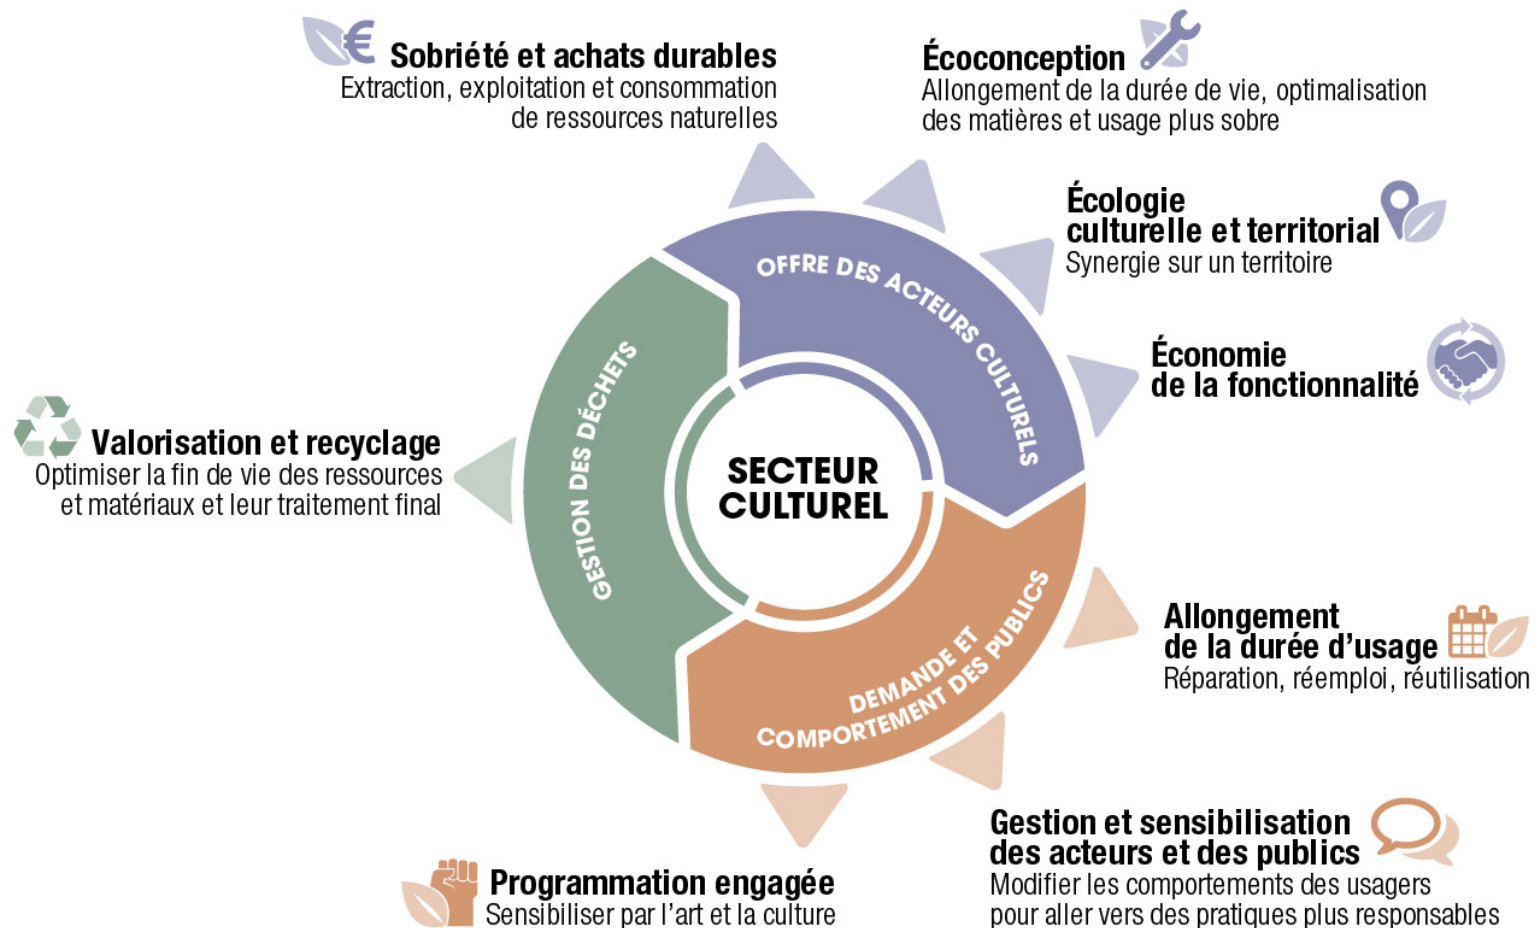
Sobriété et achats durables
Extraction, exploitation et consommation de ressources naturelles

Écoconception
Allongement de la durée de vie, optimalisation des matières et usage plus sobre

Écologie culturelle et territorial
Synergie sur un territoire

Économie de la fonctionnalité

Valorisation et recyclage
Optimiser la fin de vie des ressources et matériaux et leur traitement final

OFFRE DES ACTEURS CULTURELS

GESTION DES DÉCHETS

SECTEUR CULTUREL

DEMANDE ET COMPORTEMENT DES PUBLICS

Allongement de la durée d'usage
Réparation, réemploi, réutilisation

Gestion et sensibilisation des acteurs et des publics
Modifier les comportements des usagers pour aller vers des pratiques plus responsables

Programmation engagée
Sensibiliser par l'art et la culture